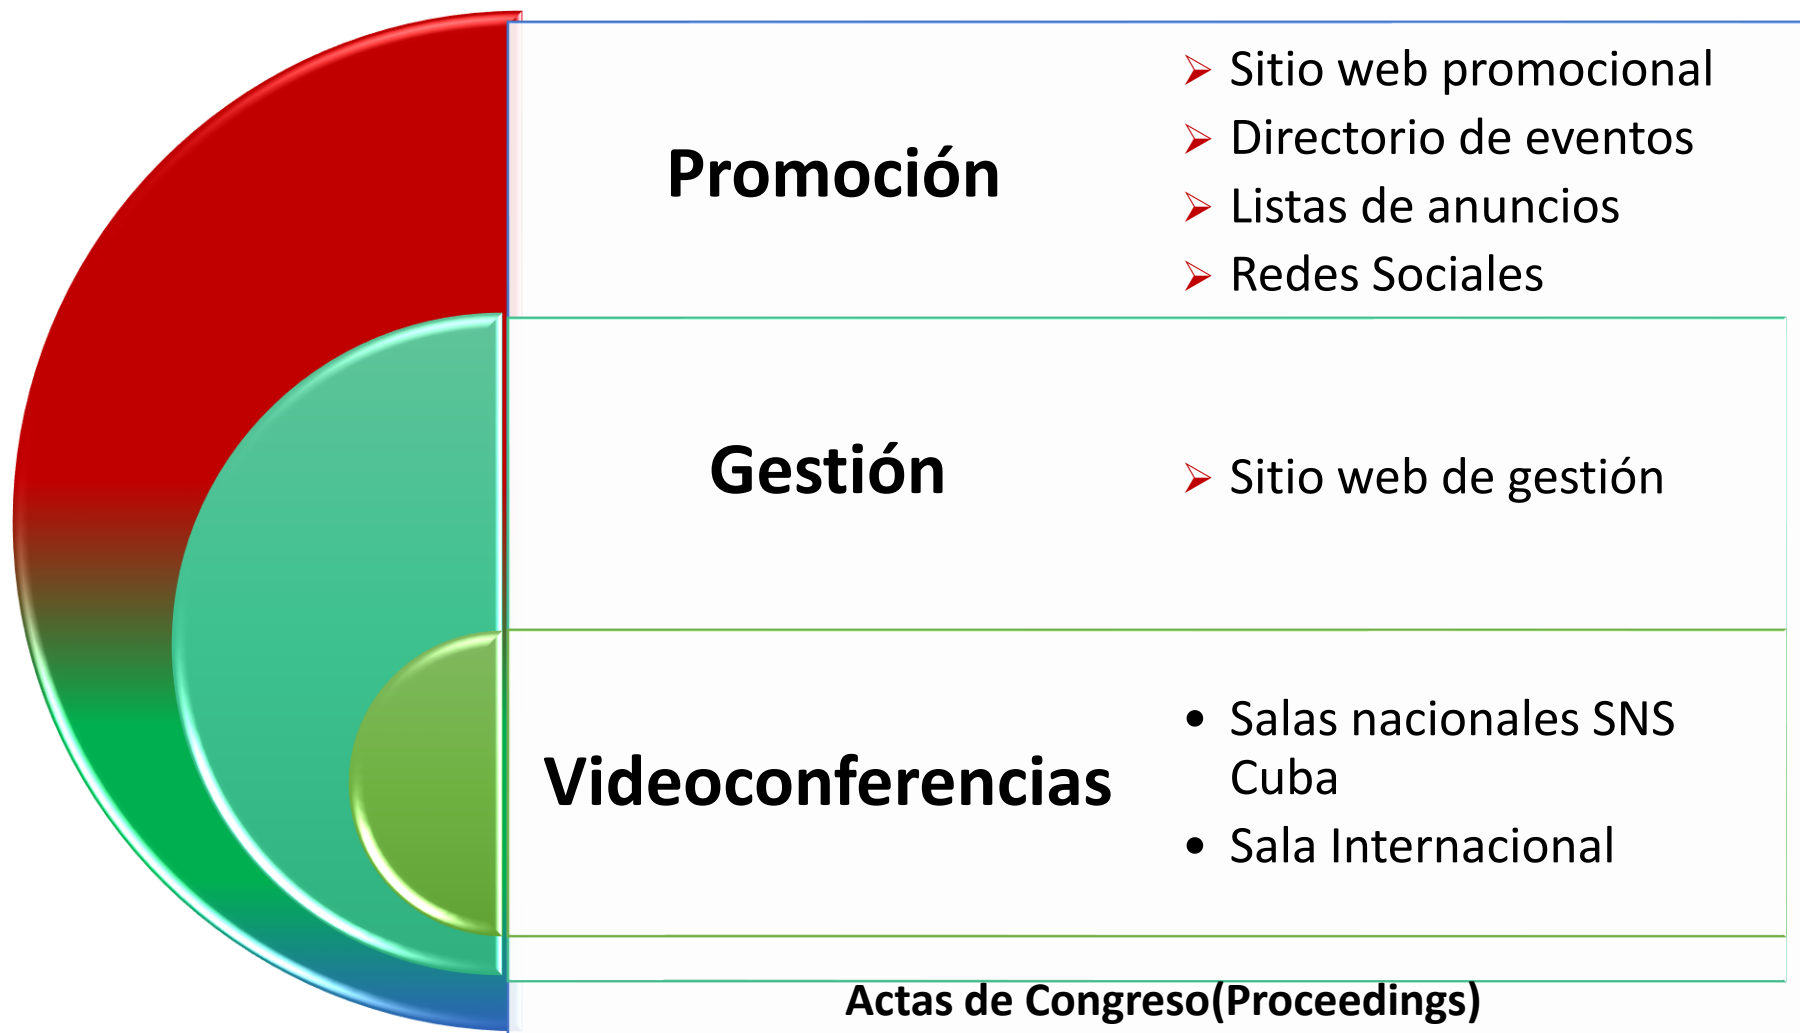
Promoción

- Sitio web promocional
- Directorio de eventos
- Listas de anuncios
- Redes Sociales

Gestión

- Sitio web de gestión

Videoconferencias

- Salas nacionales SNS Cuba
- Sala Internacional

Actas de Congreso(Proceedings)